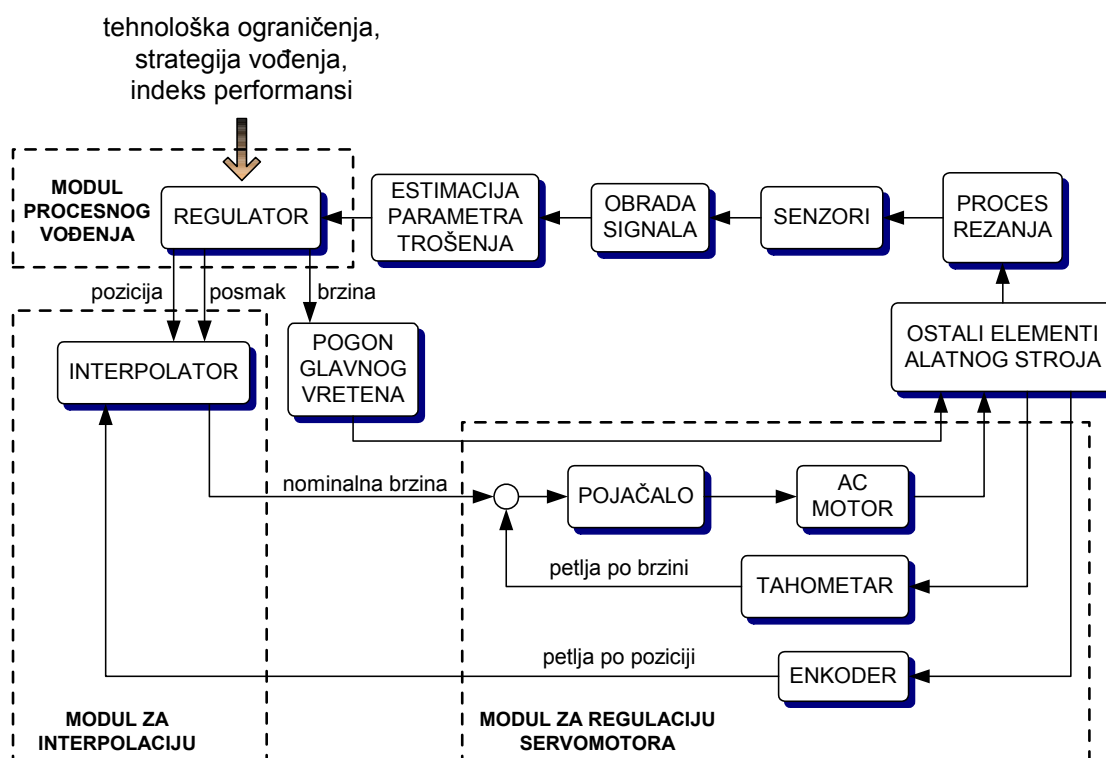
tehnološka ograničenja, strategija vođenja, indeks performansi

MODUL PROCESNOG VOĐENJA

REGULATOR

ESTIMACIJA PARAMETRA TROŠENJA

OBRADA SIGNALA

SENZORI

PROCES REZANJA

pozicija

posmak

brzina

POGON GLAVNOG VRETENA

OSTALI ELEMENTI ALATNOG STROJA

INTERPOLATOR

nominalna brzina

POJAČALO

AC MOTOR

petlja po brzini

TAHOMETAR

petlja po poziciji

ENKODER

MODUL ZA INTERPOLACIJU

MODUL ZA REGULACIJU SERVOMOTORA